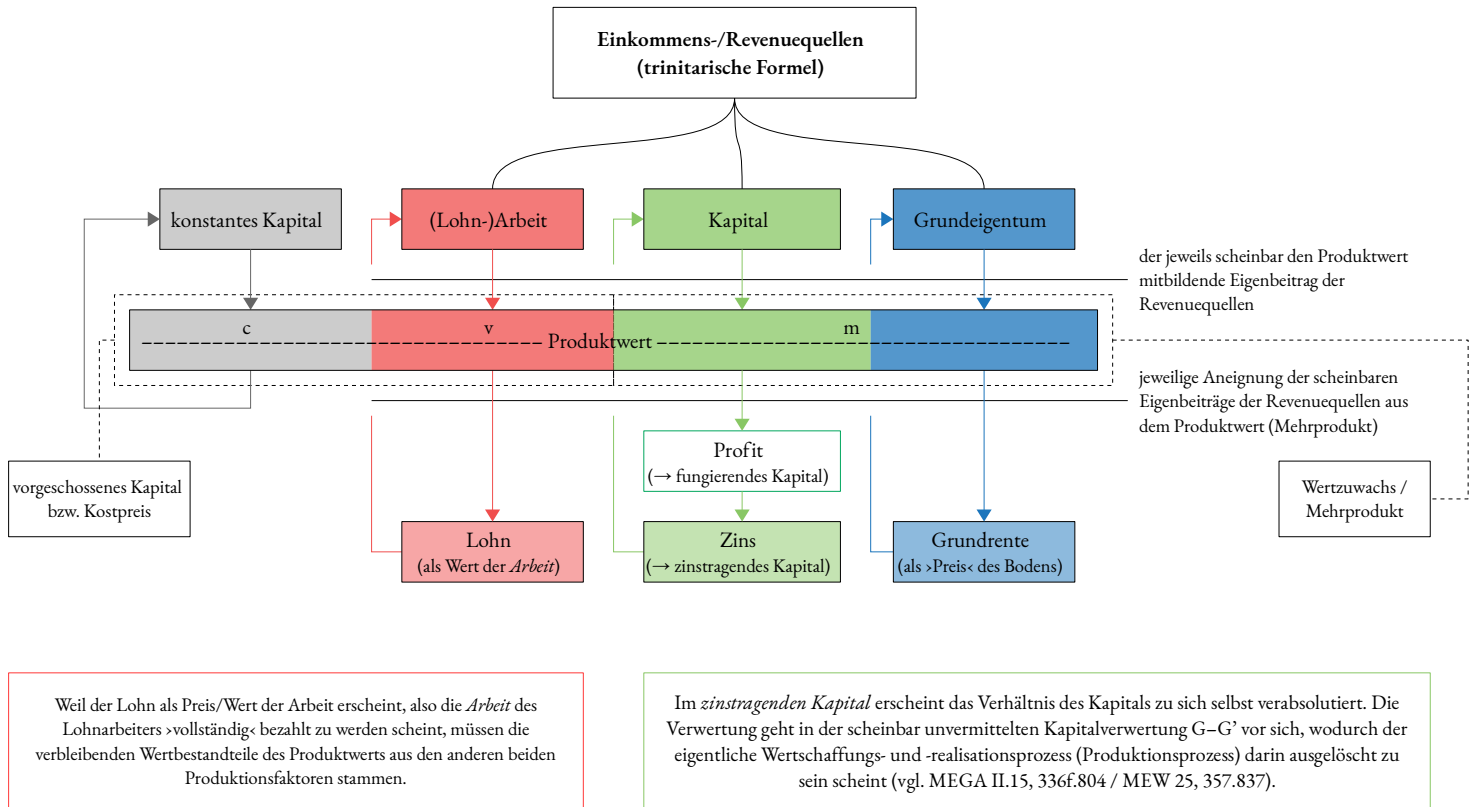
Einkommens-/Revenuequellen
(trinitarische Formel)

konstantes Kapital

(Lohn-)Arbeit

Kapital

Grundeigentum

der jeweils scheinbar den Produktwert mitbildende Eigenbeitrag der Revenuequellen

c

v

m

Produktwert

jeweilige Aneignung der scheinbaren Eigenbeiträge der Revenuequellen aus dem Produktwert (Mehrprodukt)

Profit
(→ fungierendes Kapital)

vorgeschossenes Kapital bzw. Kostpreis

Wertzuwachs / Mehrprodukt

Lohn
(als Wert der *Arbeit*)

Zins
(→ zinstragendes Kapital)

Grundrente
(als ›Preis‹ des Bodens)

Weil der Lohn als Preis/Wert der Arbeit erscheint, also die *Arbeit* des Lohnarbeiters ›vollständig‹ bezahlt zu werden scheint, müssen die verbleibenden Wertbestandteile des Produktwerts aus den anderen beiden Produktionsfaktoren stammen.

Im *zinstragenden Kapital* erscheint das Verhältnis des Kapitals zu sich selbst verabsolutiert. Die Verwertung geht in der scheinbar unvermittelten Kapitalverwertung G–G' vor sich, wodurch der eigentliche Wertschaffungs- und -realisationsprozess (Produktionsprozess) darin ausgelöscht zu sein scheint (vgl. MEGA II.15, 336f.804 / MEW 25, 357.837).